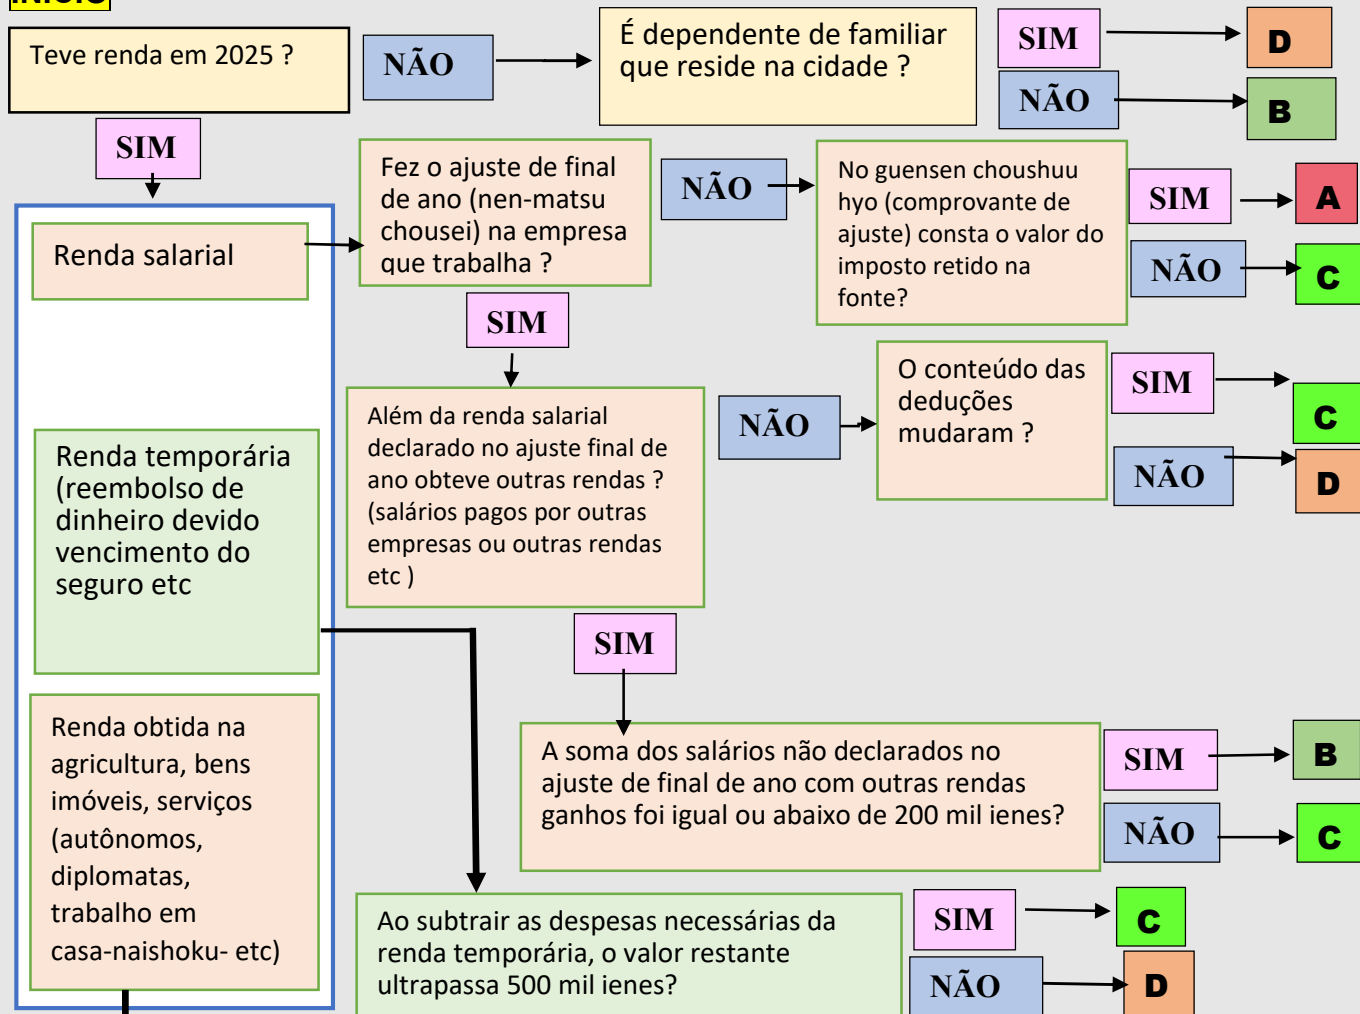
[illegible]

Teve renda em 2025 ?

NÃO

É dependente de familiar que reside na cidade ?

SIM

D

NÃO

B

SIM

Renda salarial

Fez o ajuste de final de ano (nen-matsu chousei) na empresa que trabalha ?

NÃO

No guensen choushuu hyo (comprovante de ajuste) consta o valor do imposto retido na fonte?

SIM

A

NÃO

C

SIM

Além da renda salarial declarado no ajuste final de ano obteve outras rendas ? (salários pagos por outras empresas ou outras rendas etc )

NÃO

O conteúdo das deduções mudaram ?

SIM

C

NÃO

D

Renda temporária (reembolso de dinheiro devido vencimento do seguro etc

SIM

A soma dos salários não declarados no ajuste de final de ano com outras rendas ganhos foi igual ou abaixo de 200 mil ienes?

SIM

B

NÃO

C

Renda obtida na agricultura, bens imóveis, serviços (autônomos, diplomatas, trabalho em casa-naishoku- etc)

Ao subtrair as despesas necessárias da renda temporária, o valor restante ultrapassa 500 mil ienes?

SIM

C

NÃO

D